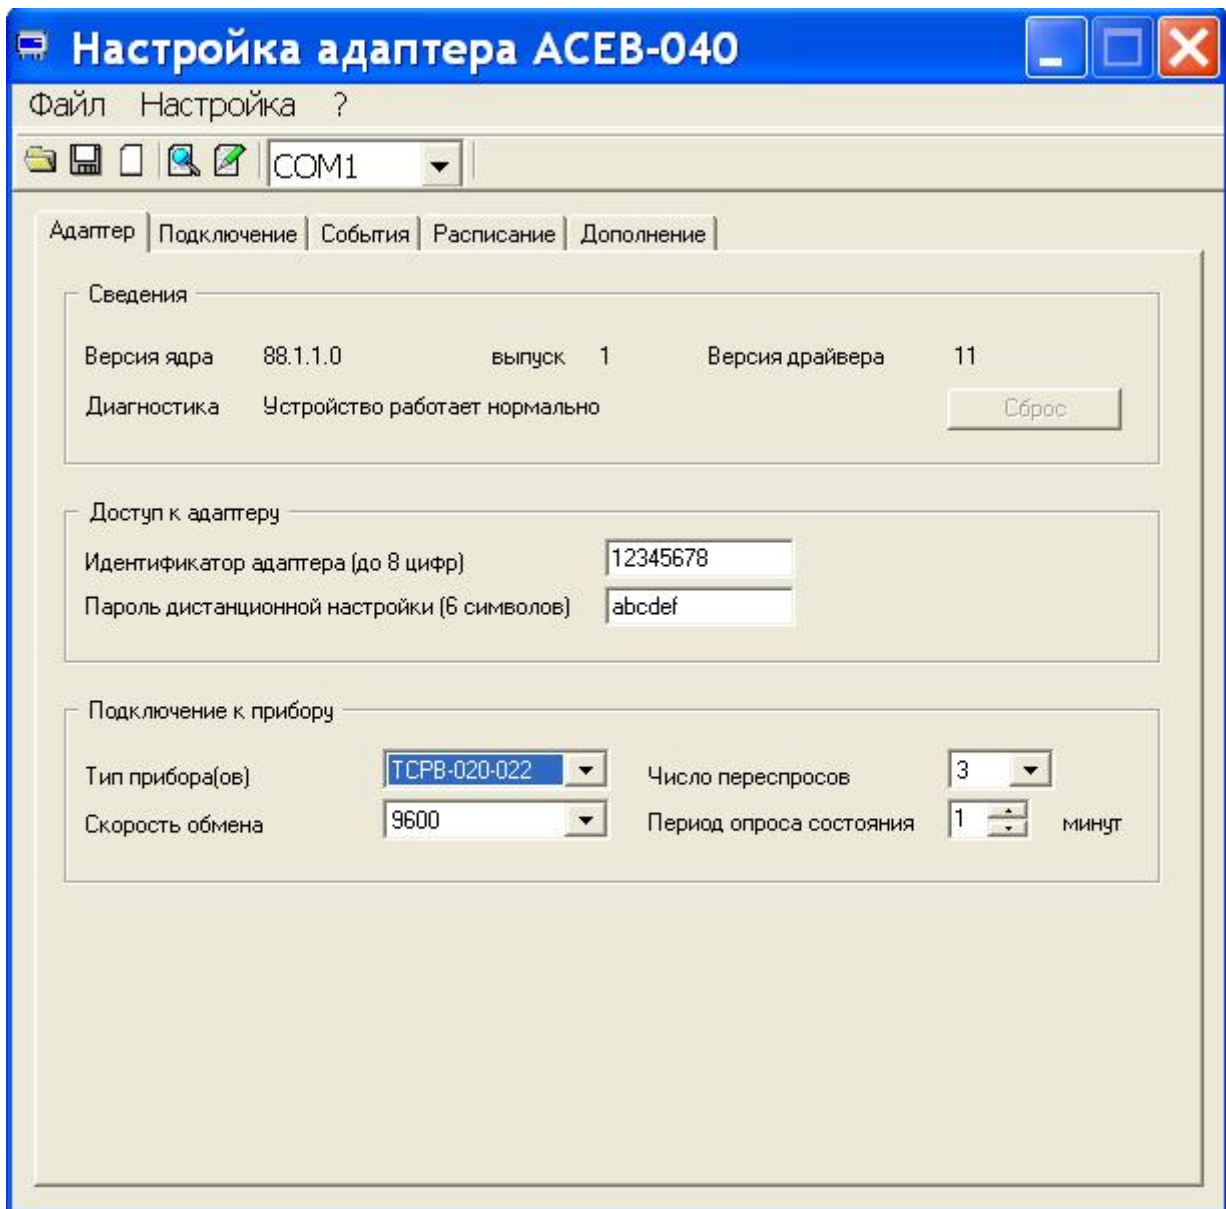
Настройка адаптера АСЕВ-040

Файл Настройка ?

COM1

Адаптер | Подключение | События | Расписание | Дополнение

Сведения

Версия ядра 88.1.1.0 выпуск 1 Версия драйвера 11

Диагностика Устройство работает нормально Сброс

Доступ к адаптеру

Идентификатор адаптера (до 8 цифр) 12345678

Пароль дистанционной настройки (6 символов) abcdef

Подключение к прибору

Тип прибора(ов) ТСРВ-020-022

Число переспросов 3

Скорость обмена 9600

Период опроса состояния 1 минут